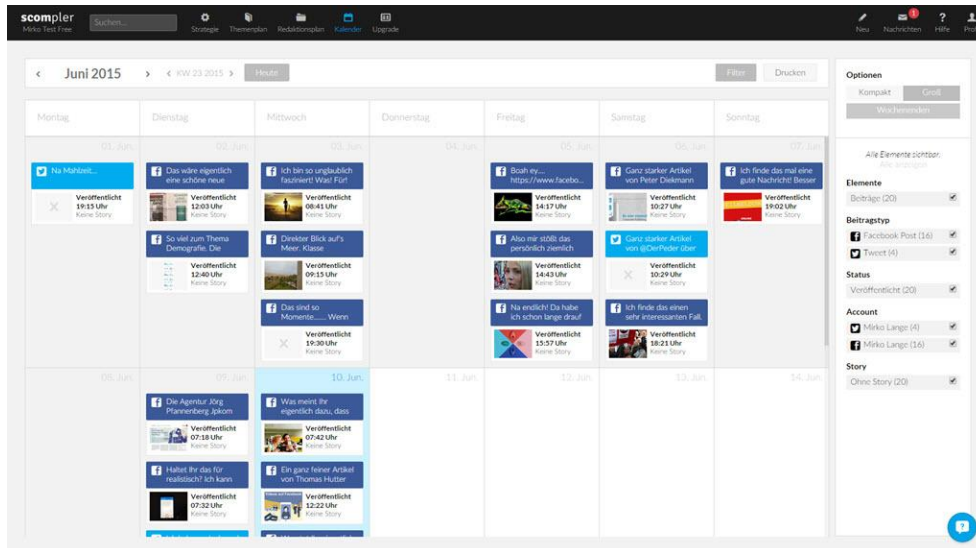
scompler
Mirko Test Free
Suchen...
Strategie Themenplan Redaktionsplan Kalender Upgrade
Neu Nachrichten Hilfe Pro

‹ Juni 2015 › ‹ KW 23 2015 › Heute
Filter Drucken

Optionen
Kompakt Groß
Wochenenden

Montag | Dienstag | Mittwoch | Donnerstag | Freitag | Samstag | Sonntag

01. Jun. 02. Jun. 03. Jun. 04. Jun. 05. Jun. 06. Jun. 07. Jun.

Na Mahlzeit...
Veröffentlicht 19:15 Uhr Keine Story

Das wäre eigentlich eine schöne neue
Veröffentlicht 12:03 Uhr Keine Story

So viel zum Thema Demografie. Die
Veröffentlicht 12:40 Uhr Keine Story

Ich bin so unglaublich fasziniert! Was! Für!
Veröffentlicht 08:41 Uhr Keine Story

Direkter Blick auf's Meer. Klasse
Veröffentlicht 09:15 Uhr Keine Story

Das sind so Momente...... Wenn
Veröffentlicht 19:30 Uhr Keine Story

Boah ey.... https://www.facebo...
Veröffentlicht 14:17 Uhr Keine Story

Also mir stößt das persönlich ziemlich
Veröffentlicht 14:43 Uhr Keine Story

Na endlich! Da habe ich schon lange drauf
Veröffentlicht 15:57 Uhr Keine Story

Ganz starker Artikel von Peter Diekmann
Veröffentlicht 10:27 Uhr Keine Story

Ganz starker Artikel von @DerPeder über
Veröffentlicht 10:29 Uhr Keine Story

Ich finde das einen sehr interessanten Fall.
Veröffentlicht 18:21 Uhr Keine Story

Ich finde das mal eine gute Nachricht! Besser
Veröffentlicht 19:02 Uhr Keine Story

08. Jun. 09. Jun. 10. Jun. 11. Jun. 12. Jun. 13. Jun. 14. Jun.

Die Agentur Jörg Pfannenberg Jpkom
Veröffentlicht 07:18 Uhr Keine Story

Haltet Ihr das für realistisch? Ich kann
Veröffentlicht 07:32 Uhr Keine Story

Was meint Ihr eigentlich dazu, dass
Veröffentlicht 07:42 Uhr Keine Story

Ein ganz feiner Artikel von Thomas Hutter
Veröffentlicht 12:22 Uhr Keine Story

Alle Elemente sichtbar.

Elemente
Beiträge (20)

Beitragstyp
Facebook Post (16)
Tweet (4)

Status
Veröffentlicht (20)

Account
Mirko Lange (4)
Mirko Lange (16)

Story
Ohne Story (20)